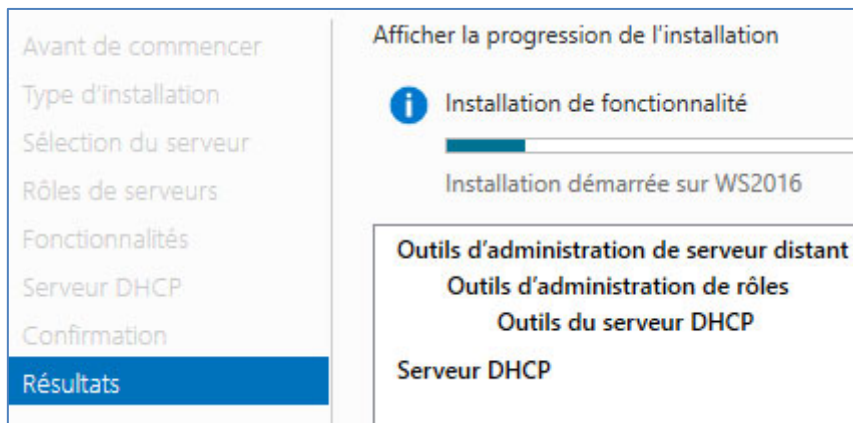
Avant de commencer
Type d'installation
Sélection du serveur
Rôles de serveurs
Fonctionnalités
Serveur DHCP
Confirmation
Résultats

Afficher la progression de l'installation

Installation de fonctionnalité

Installation démarrée sur WS2016

Outils d'administration de serveur distant
Outils d'administration de rôles
Outils du serveur DHCP
Serveur DHCP